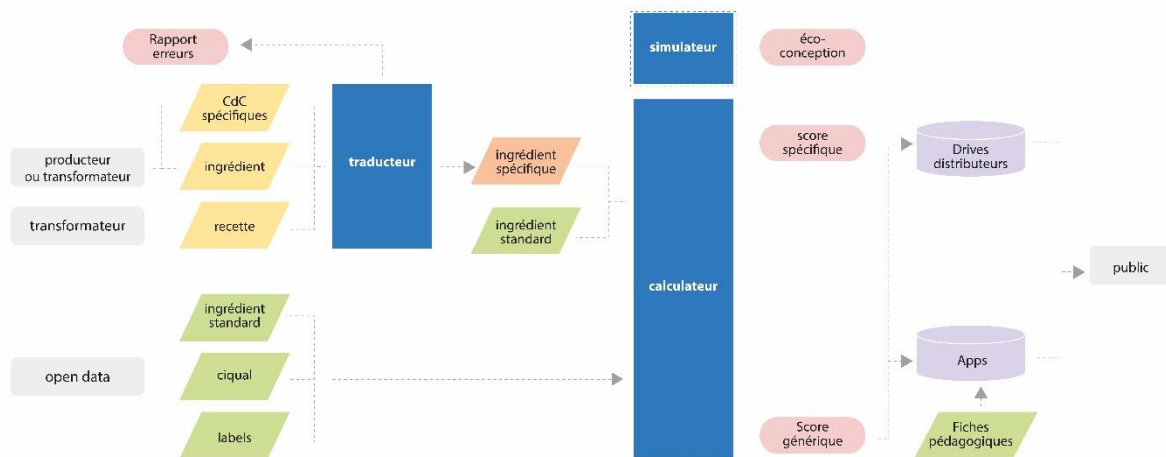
Rapport erreurs

simulateur

éco-conception

CdC spécifiques

producteur ou transformateur

ingrédient

traducteur

ingrédient spécifique

score spécifique

Drives distributeurs

transformateur

recette

ingrédient standard

calculateur

public

ingrédient standard

open data

ciqual

Apps

labels

Score générique

Fiches pédagogiques